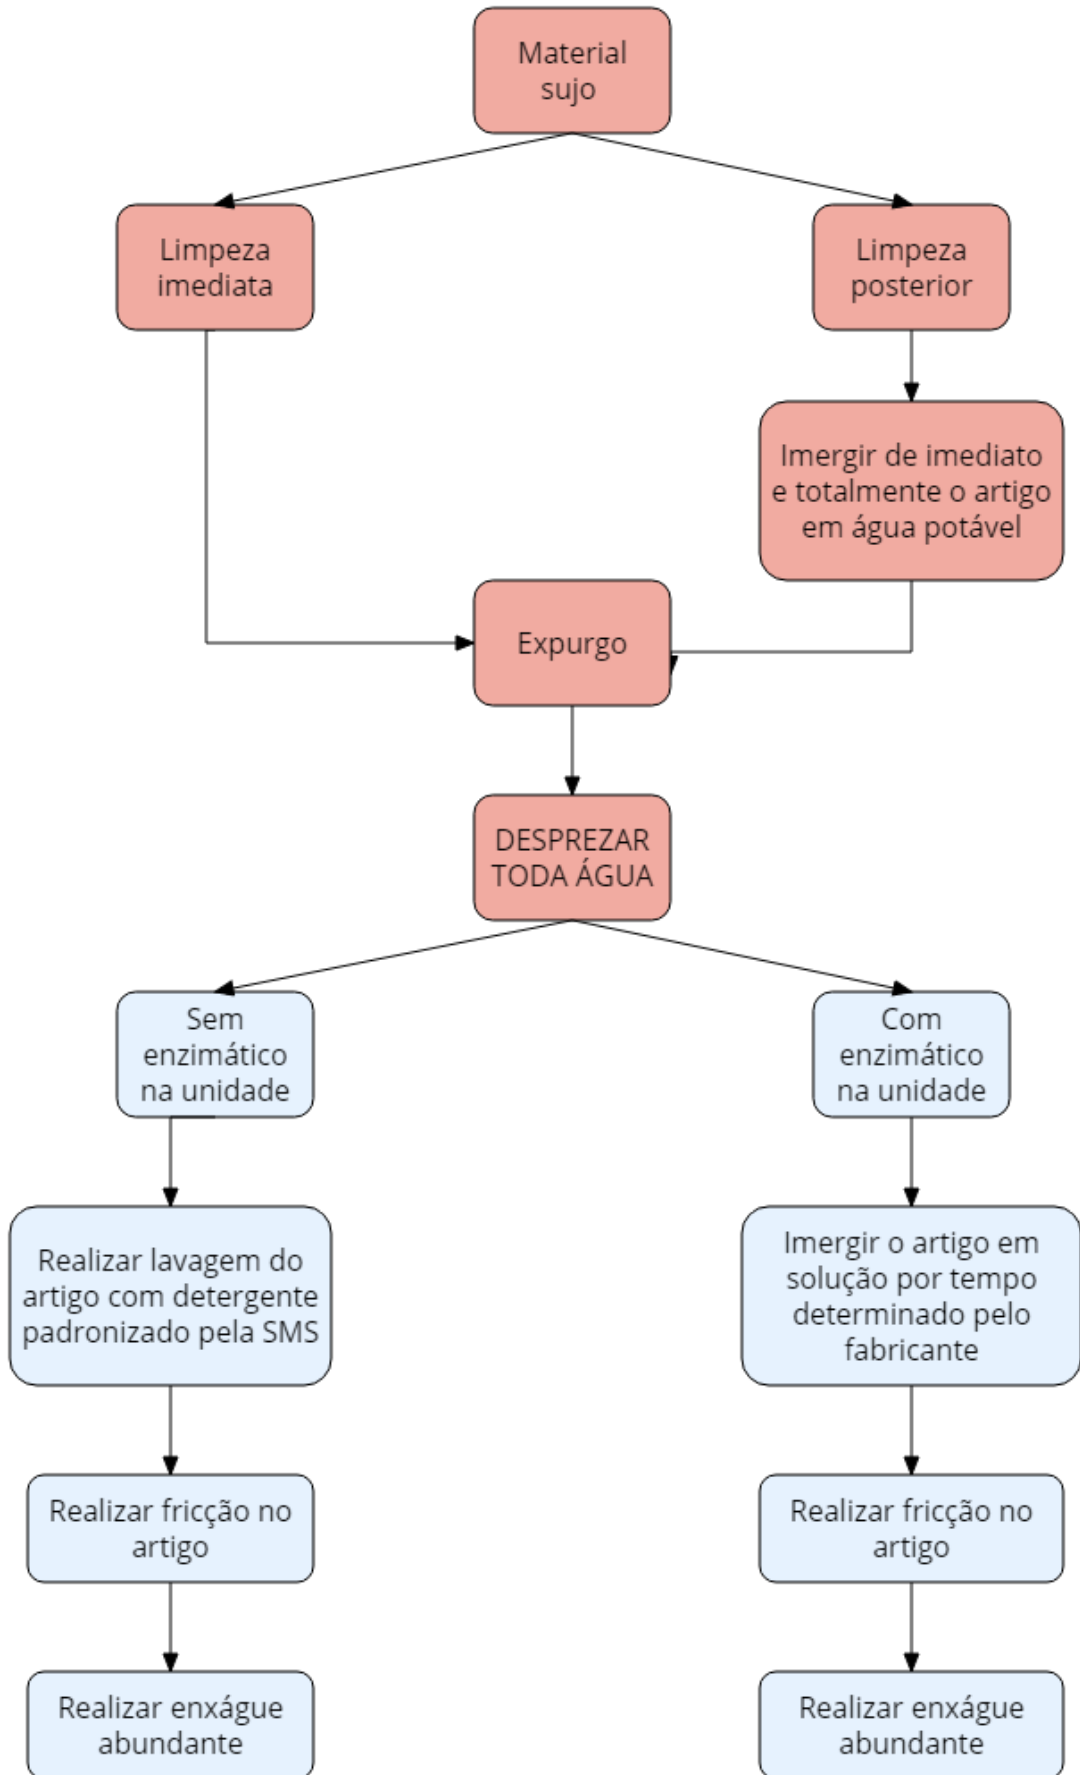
Material sujo

Limpeza imediata

Limpeza posterior

Imergir de imediato e totalmente o artigo em água potável

Expurgo

DESPREZAR TODA ÁGUA

Sem enzimático na unidade

Com enzimático na unidade

Realizar lavagem do artigo com detergente padronizado pela SMS

Imergir o artigo em solução por tempo determinado pelo fabricante

Realizar fricção no artigo

Realizar fricção no artigo

Realizar enxágue abundante

Realizar enxágue abundante